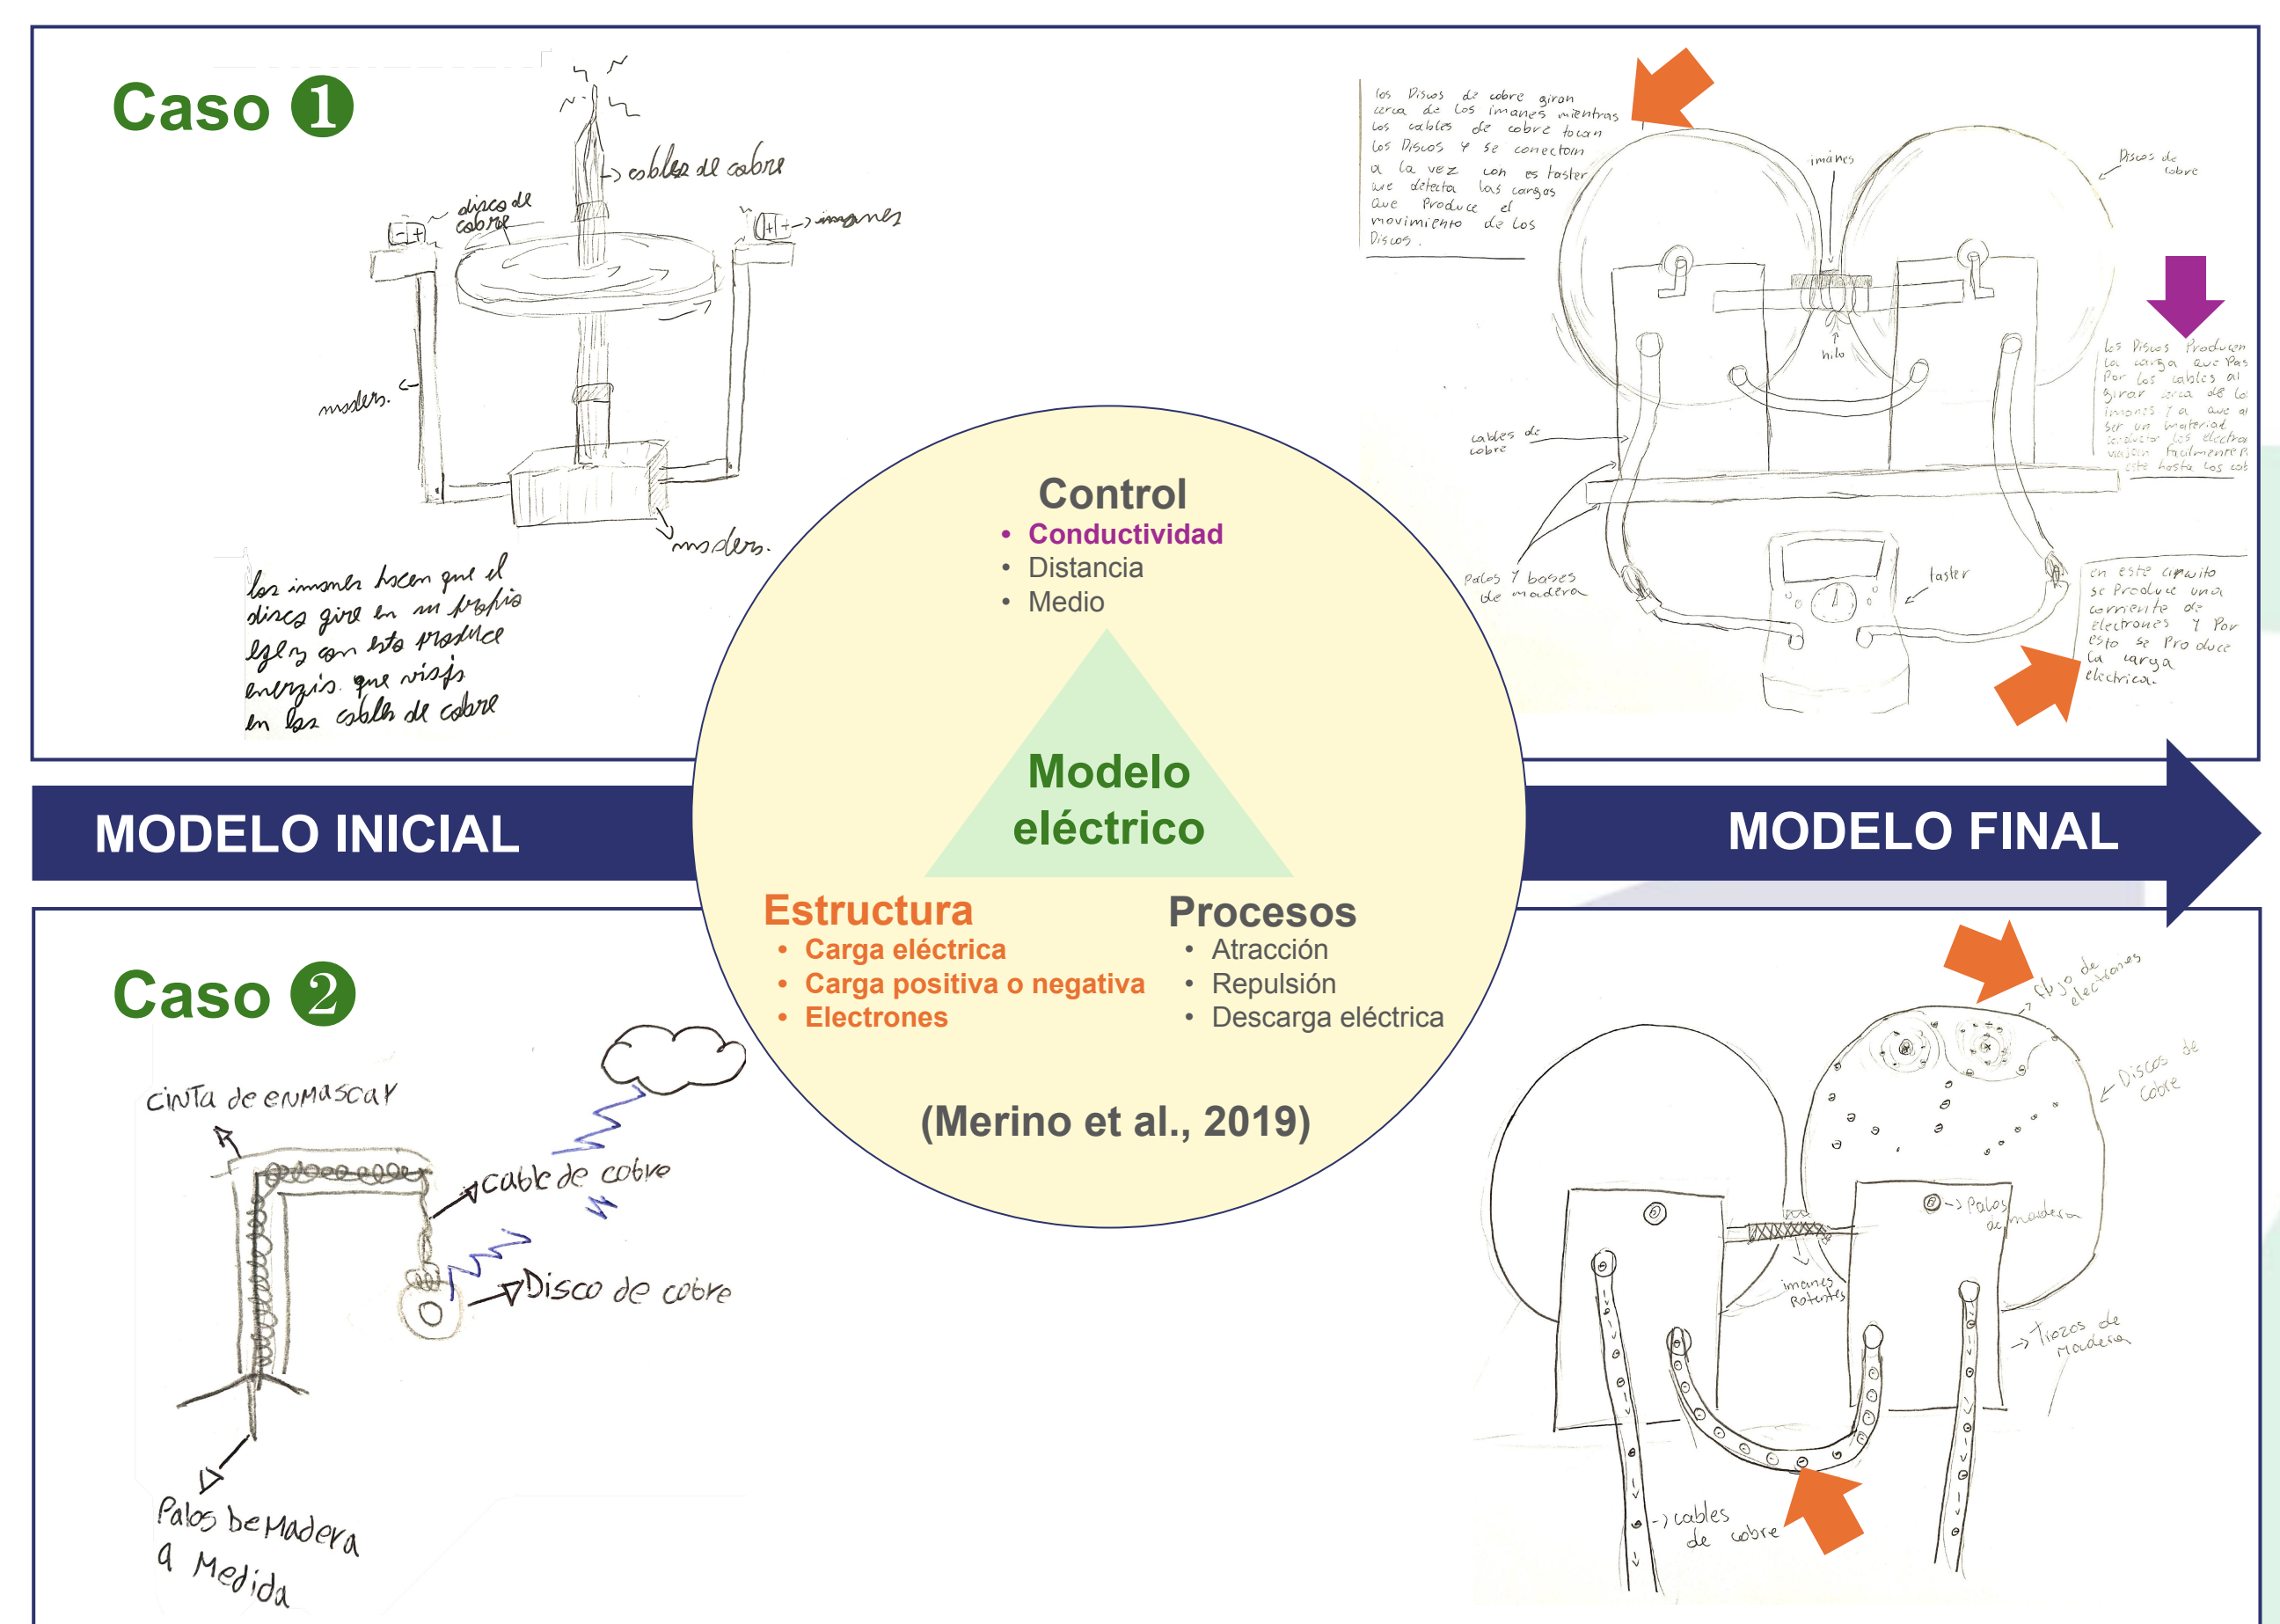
Caso ❶

cables de cobre
disco de cobre
imanes
madera.
madera.

los imanes hacen que el disco gire en su propio eje y con esto produce energía que viaja en los cables de cobre

los Discos de cobre giran cerca de los imanes mientras los cables de cobre tocan los Discos y se conectan a la vez con el taster que detecta las cargas que produce el movimiento de los Discos.

imanes
Discos de cobre
hilo
cables de cobre
Palos y bases de madera
taster

los Discos Producen la carga que Pasa Por los cables al girar cerca de los imanes y al que al ser un material conductor los electrones viajan fácilmente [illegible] este hasta los cab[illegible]

en este circuito se Produce una corriente de electrones y Por esto se Produce la carga eléctrica.

Control
• Conductividad
• Distancia
• Medio

Modelo eléctrico

Estructura
• Carga eléctrica
• Carga positiva o negativa
• Electrones

Procesos
• Atracción
• Repulsión
• Descarga eléctrica

(Merino et al., 2019)

MODELO INICIAL

MODELO FINAL

Caso ❷

cinta de enmascar
cable de cobre
Disco de cobre
Palos de Madera a Medida

flujo de electrones
Discos de cobre
Palos de madera
imanes Potentes
Tiezos de madera
cables de cobre